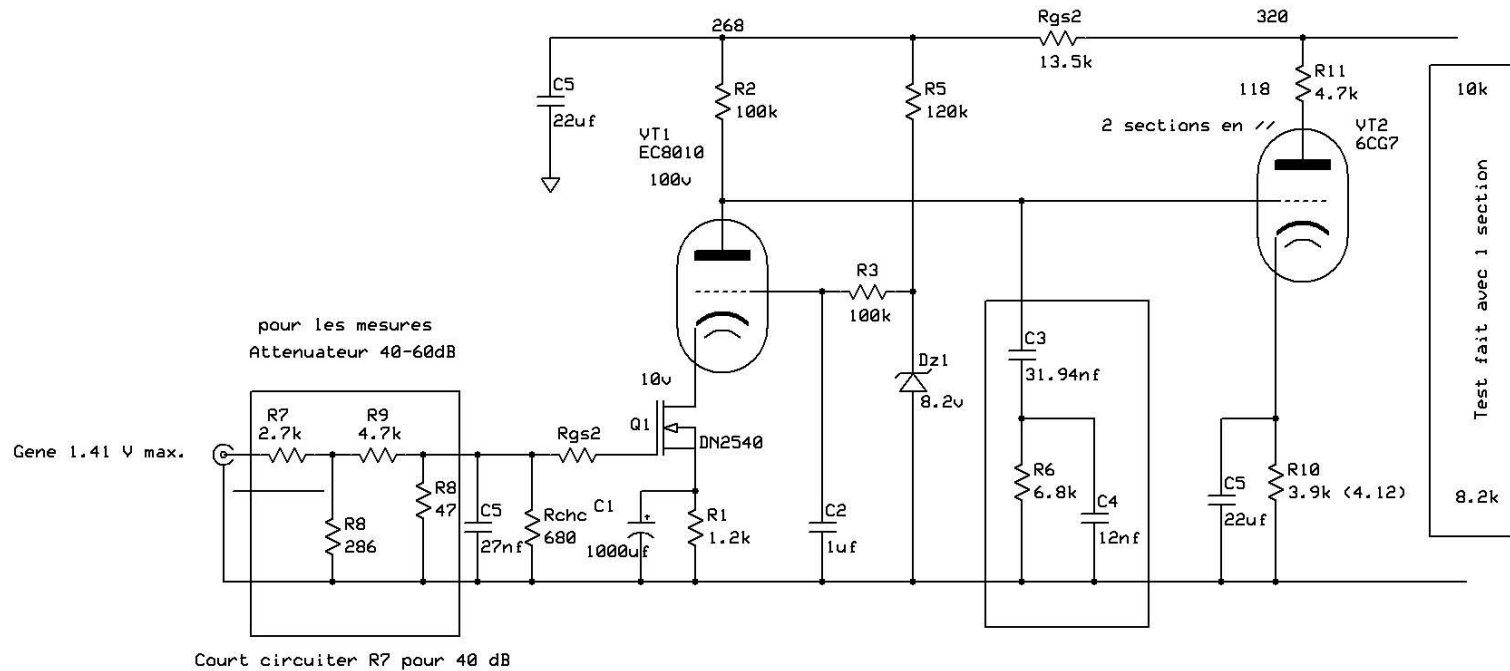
268
Rgs2
13.5k
320
C5
22uf
R2
100k
R5
120k
R11
4.7k
118
VT1
EC8010
100v
2 sections en //
VT2
6CG7
10k
Test fait avec 1 section
R3
100k
pour les mesures
Attenuateur 40-60dB
C3
31.94nf
Dz1
8.2v
10v
R7
2.7k
R9
4.7k
Rgs2
Q1
DN2540
Gene 1.41 V max.
R8
47
C5
27nf
Rchc
680
C1
1000uf
R1
1.2k
C2
1uf
R6
6.8k
C4
12nf
C5
22uf
R10
3.9k (4.12)
8.2k
R8
286
Court circuiter R7 pour 40 dB